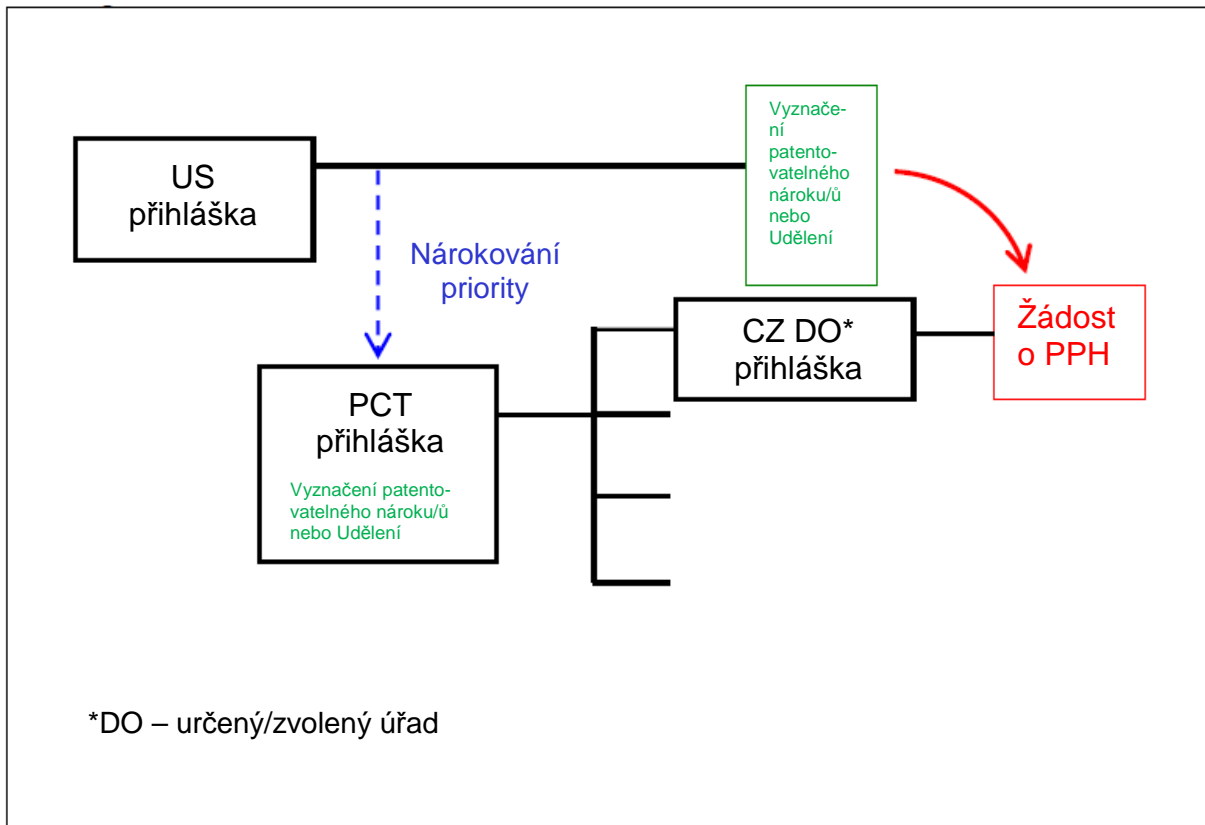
US přihláška

Vyznačení patentovatelného nároku/ů nebo Udělení

Nárokování priority

CZ DO* přihláška

Žádost o PPH

PCT přihláška

Vyznačení patentovatelného nároku/ů nebo Udělení

*DO – určený/zvolený úřad